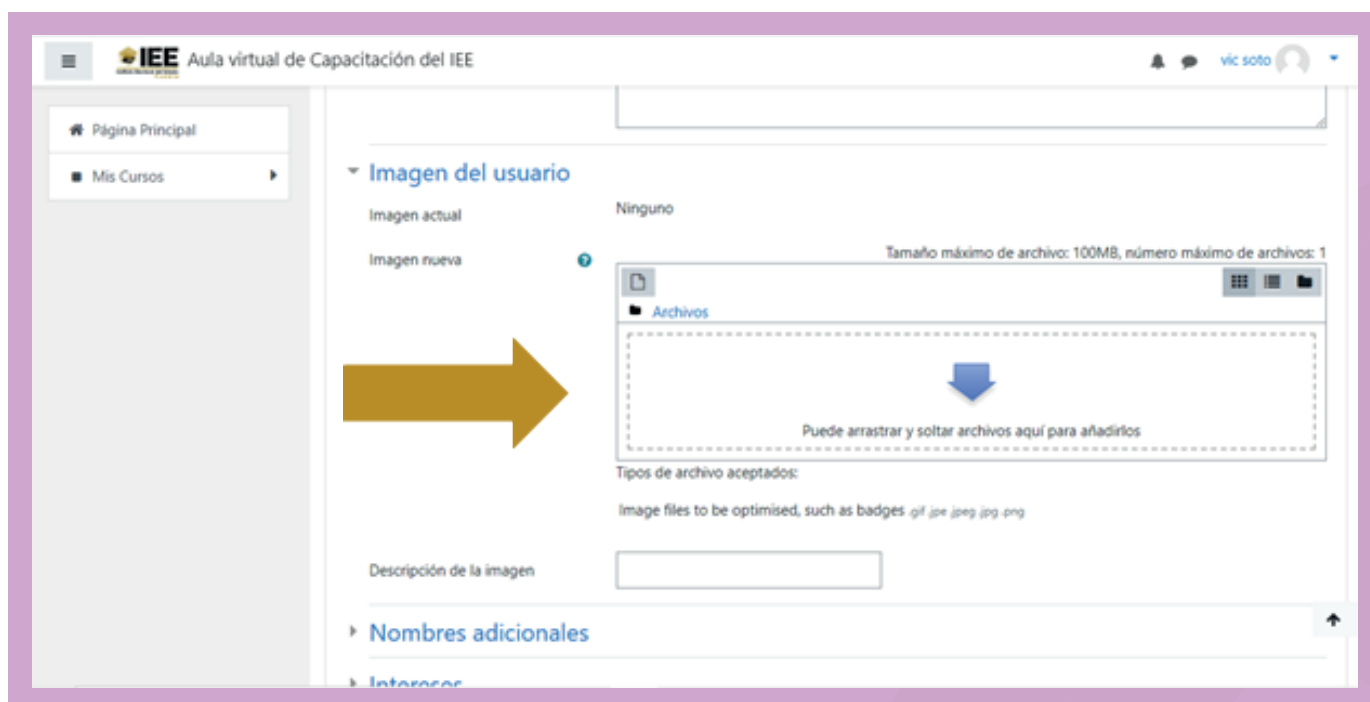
IEE Aula virtual de Capacitación del IEE

vic soto

Página Principal

Mis Cursos

Imagen del usuario

Imagen actual

Ninguno

Imagen nueva

Tamaño máximo de archivo: 100MB, número máximo de archivos: 1

Archivos

Puede arrastrar y soltar archivos aquí para añadirlos

Tipos de archivo aceptados:

Image files to be optimised, such as badges .gif .jpe .jpeg .jpg .png

Descripción de la imagen

Nombres adicionales

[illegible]